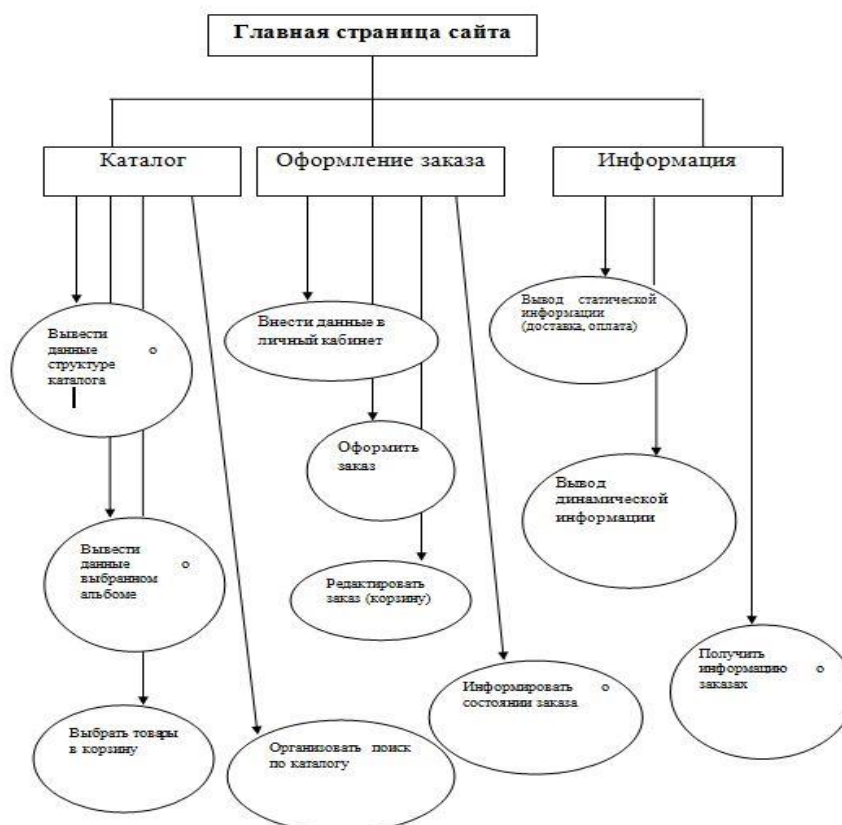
Главная страница сайта

Каталог

Оформление заказа

Информация

Вывести данные о структуре каталога

Вывести данные о выбранном альбоме

Выбрать товары в корзину

Организовать поиск по каталогу

Внести данные в личный кабинет

Оформить заказ

Редактировать заказ (корзину)

Информировать о состоянии заказа

Вывод статической информации (доставка, оплата)

Вывод динамической информации

Получить информацию о заказах